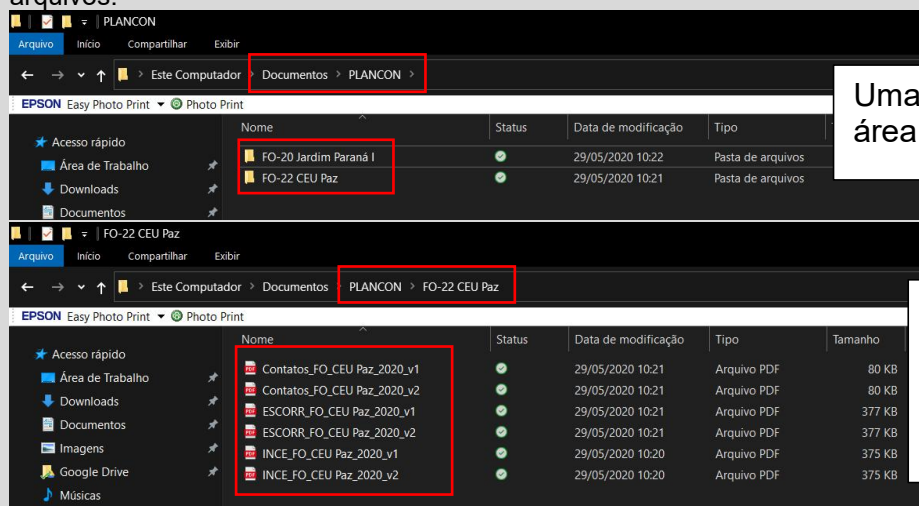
arquivos:

PLANCON

Arquivo Início Compartilhar Exibir

Este Computador > Documentos > PLANCON >

EPSON Easy Photo Print ▾ Photo Print

Acesso rápido
Área de Trabalho
Downloads
Documentos

| Nome | Status | Data de modificação | Tipo |
|---|---|---|---|
| FO-20 Jardim Paraná I | | 29/05/2020 10:22 | Pasta de arquivos |
| FO-22 CEU Paz | | 29/05/2020 10:21 | Pasta de arquivos |

Uma área

FO-22 CEU Paz

Arquivo Início Compartilhar Exibir

Este Computador > Documentos > PLANCON > FO-22 CEU Paz

EPSON Easy Photo Print ▾ Photo Print

Acesso rápido
Área de Trabalho
Downloads
Documentos
Imagens
Google Drive
Músicas

| Nome | Status | Data de modificação | Tipo | Tamanho |
|---|---|---|---|---|
| Contatos_FO_CEU Paz_2020_v1 | | 29/05/2020 10:21 | Arquivo PDF | 80 KB |
| Contatos_FO_CEU Paz_2020_v2 | | 29/05/2020 10:21 | Arquivo PDF | 80 KB |
| ESCORR_FO_CEU Paz_2020_v1 | | 29/05/2020 10:21 | Arquivo PDF | 377 KB |
| ESCORR_FO_CEU Paz_2020_v2 | | 29/05/2020 10:21 | Arquivo PDF | 377 KB |
| INCE_FO_CEU Paz_2020_v1 | | 29/05/2020 10:20 | Arquivo PDF | 375 KB |
| INCE_FO_CEU Paz_2020_v2 | | 29/05/2020 10:20 | Arquivo PDF | 375 KB |